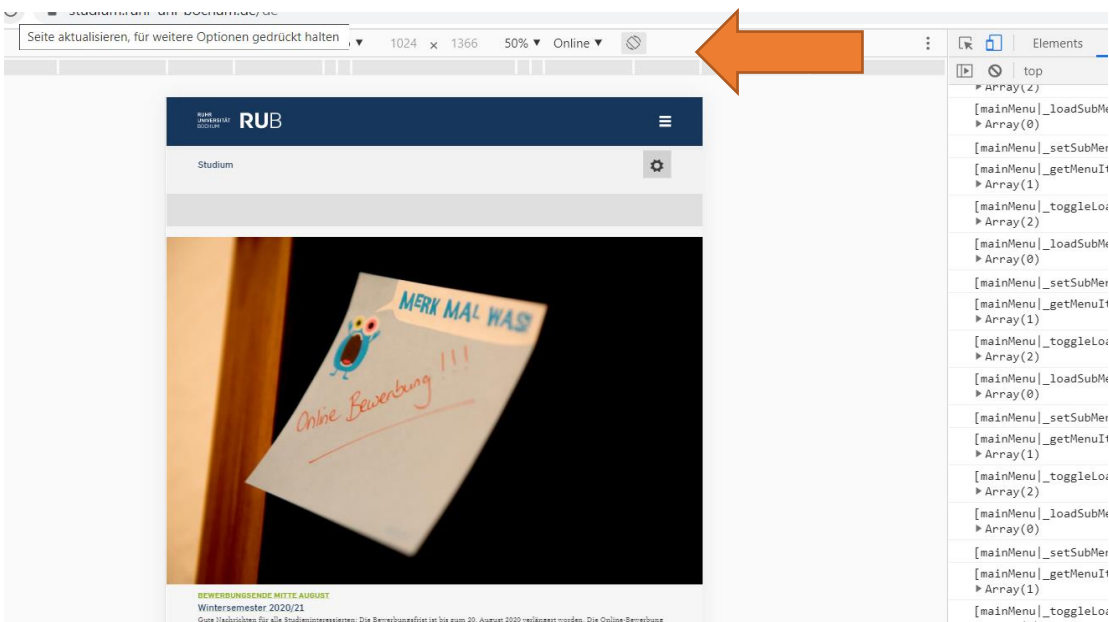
studium.ruhr-uni-bochum.de/de

Seite aktualisieren, für weitere Optionen gedrückt halten ▼ 1024 × 1366 50% ▼ Online ▼

Elements

top

▸ Array(2)
[mainMenu|_loadSubMe
▸ Array(0)
[mainMenu|_setSubMe
[mainMenu|_getMenuIt
▸ Array(1)
[mainMenu|_toggleLoa
▸ Array(2)
[mainMenu|_loadSubMe
▸ Array(0)
[mainMenu|_setSubMe
[mainMenu|_getMenuIt
▸ Array(1)
[mainMenu|_toggleLoa
▸ Array(2)
[mainMenu|_loadSubMe
▸ Array(0)
[mainMenu|_setSubMe
[mainMenu|_getMenuIt
▸ Array(1)
[mainMenu|_toggleLoa
▸ Array(2)
[mainMenu|_loadSubMe
▸ Array(0)
[mainMenu|_setSubMe
[mainMenu|_getMenuIt
▸ Array(1)
[mainMenu|_toggleLoa

RUHR UNIVERSITÄT BOCHUM RUB

Studium

MERK MAL WAS!

Online Bewerbung !!!

BEWERBUNGSENDE MITTE AUGUST

Wintersemester 2020/21

Gute Nachrichten für alle Studieninteressierten: Die Bewerbungsfrist ist bis zum 20. August 2020 verlängert worden. Die Online-Bewerbung